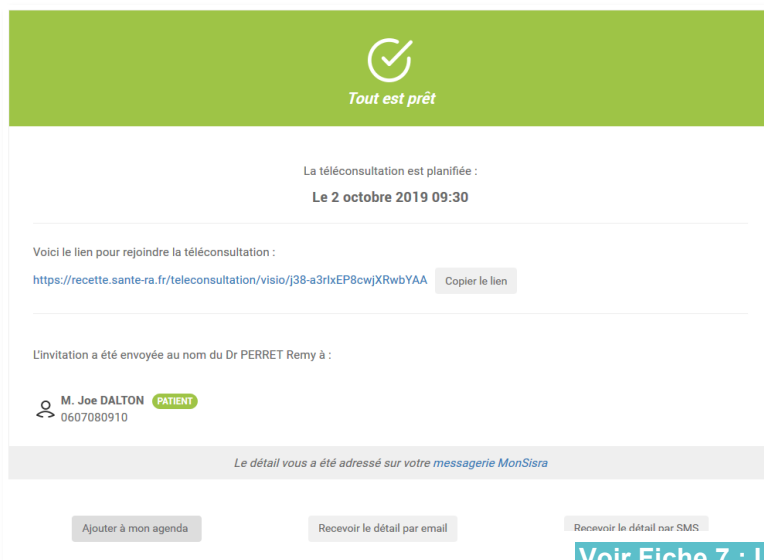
Tout est prêt

La téléconsultation est planifiée :

Le 2 octobre 2019 09:30

Voici le lien pour rejoindre la téléconsultation :

https://recette.sante-ra.fr/teleconsultation/visio/j38-a3rIxEP8cwjXRwbYAA Copier le lien

L'invitation a été envoyée au nom du Dr PERRET Remy à :

M. Joe DALTON PATIENT
0607080910

Le détail vous a été adressé sur votre messagerie MonSisra

Ajouter à mon agenda

Recevoir le détail par email

Recevoir le détail par SMS

Voir Fiche 7 : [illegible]